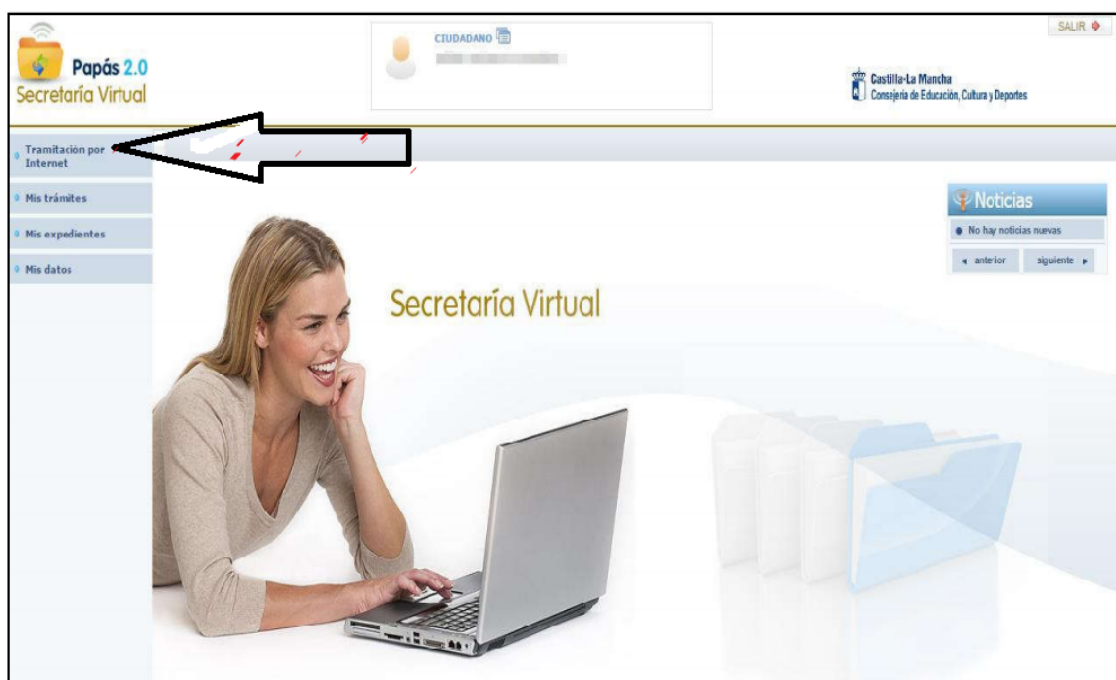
Papás 2.0
Secretaría Virtual

CIUDADANO
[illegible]

Castilla-La Mancha
Consejería de Educación, Cultura y Deportes

SALIR

Tramitación por Internet
Mis trámites
Mis expedientes
Mis datos

Noticias
No hay noticias nuevas
anterior
siguiente

Secretaría Virtual